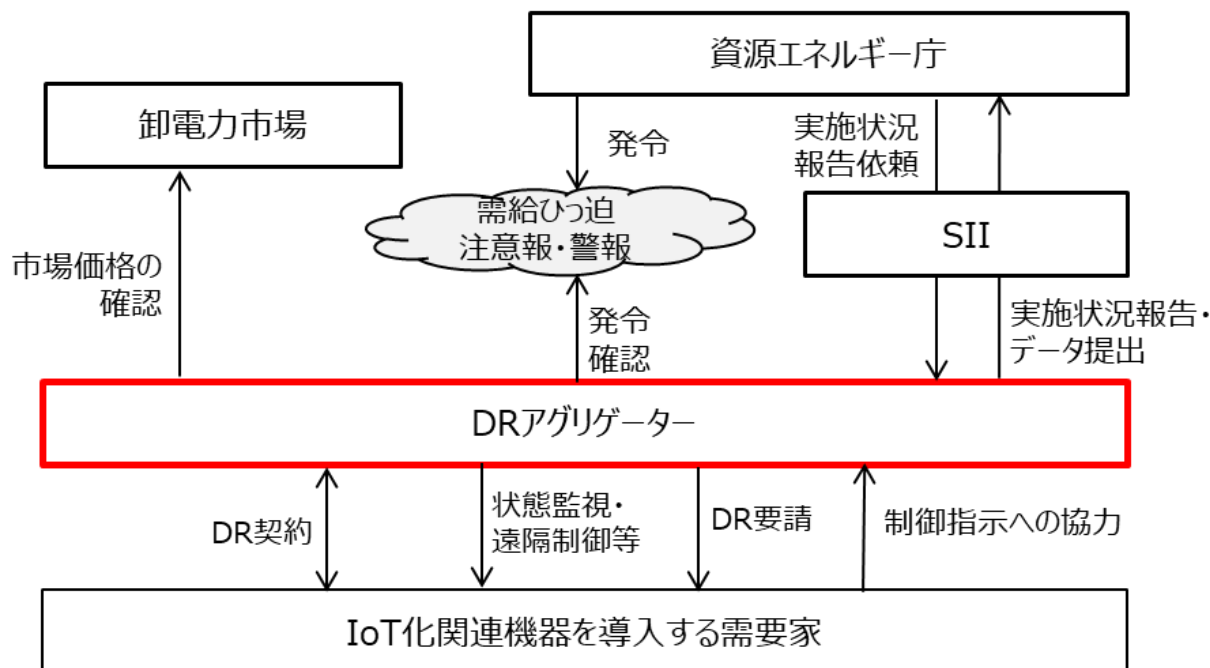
資源エネルギー庁

卸電力市場

発令

実施状況報告依頼

需給ひっ迫注意報・警報

SII

市場価格の確認

発令確認

実施状況報告・データ提出

DRアグリゲーター

DR契約

状態監視・遠隔制御等

DR要請

制御指示への協力

IoT化関連機器を導入する需要家